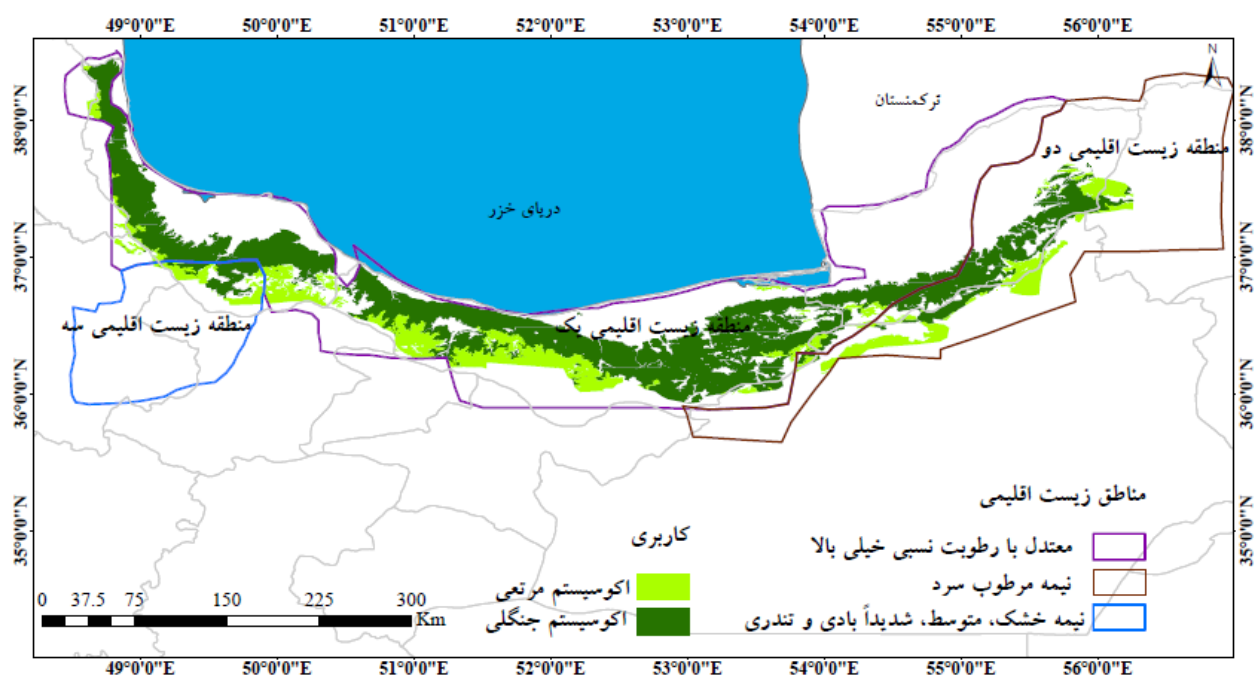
49°0'0"E 50°0'0"E 51°0'0"E 52°0'0"E 53°0'0"E 54°0'0"E 55°0'0"E 56°0'0"E

N

38°0'0"N 37°0'0"N 36°0'0"N 35°0'0"N

38°0'0"N 37°0'0"N 36°0'0"N 35°0'0"N

ترکمنستان

منطقه زیست اقلیمی دو

دریای خزر

منطقه زیست اقلیمی سه

منطقه زیست اقلیمی یک

مناطق زیست اقلیمی

کاربری

معتدل با رطوبت نسبی خیلی بالا

اکوسیستم مرتعی

نیمه مرطوب سرد

اکوسیستم جنگلی

نیمه خشک، متوسط، شدیداً بادی و تندری

0 37.5 75 150 225 300 Km

49°0'0"E 50°0'0"E 51°0'0"E 52°0'0"E 53°0'0"E 54°0'0"E 55°0'0"E 56°0'0"E